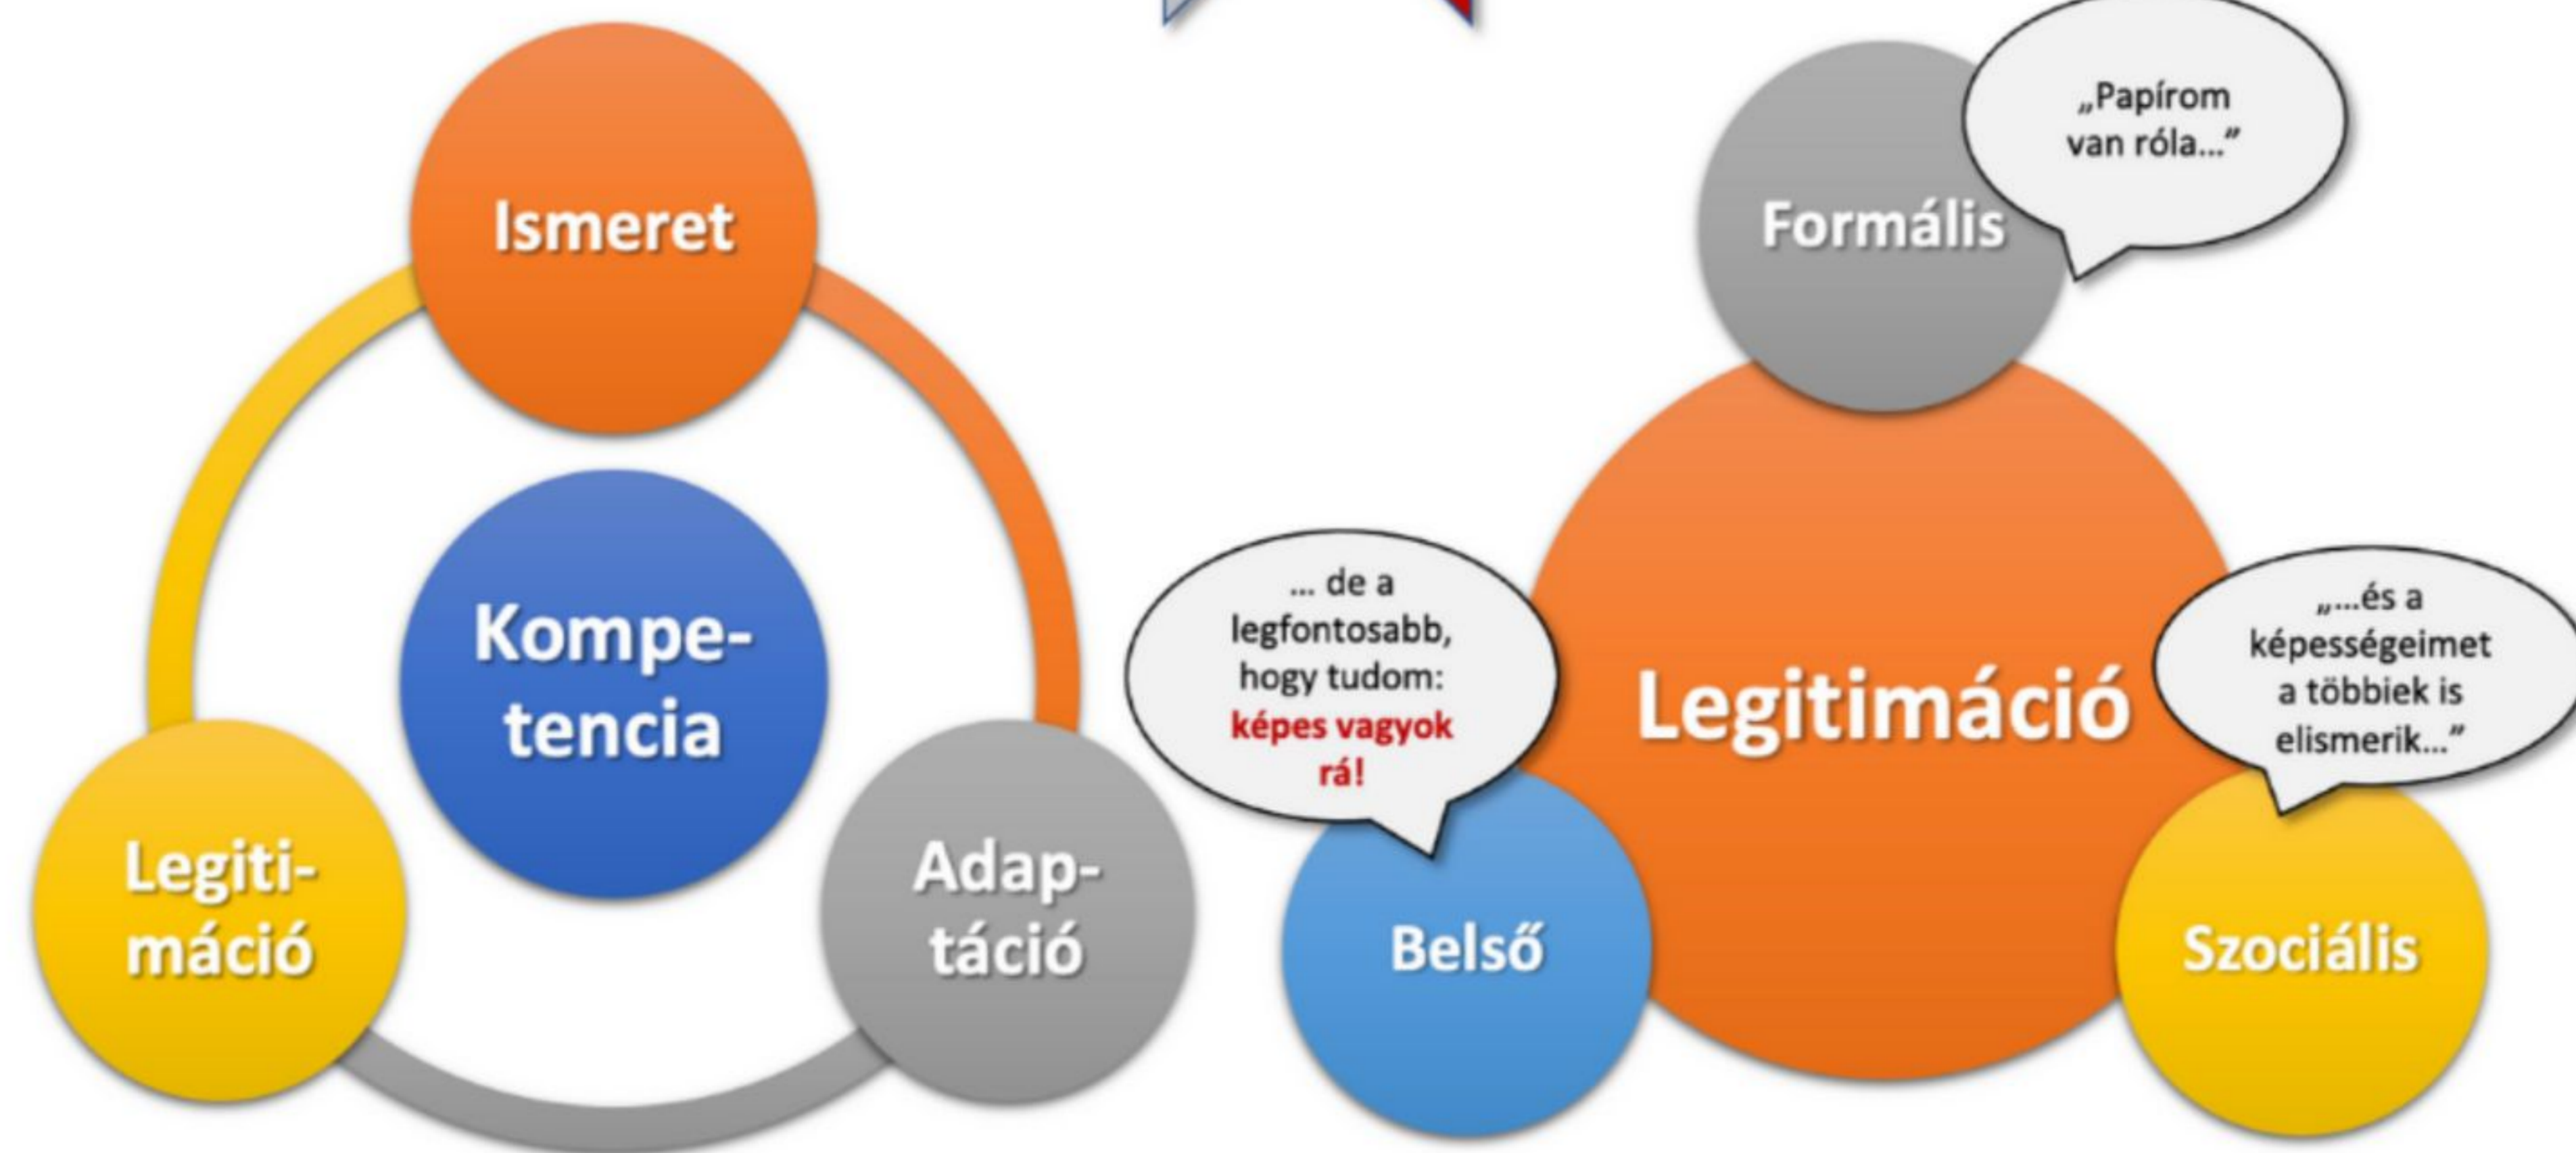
Ismeret

Kompetencia

Legitimáció

Adaptáció

„Papírom van róla...”

Formális

... de a legfontosabb, hogy tudom: képes vagyok rá!

Legitimáció

„...és a képességeimet a többiek is elismerik...”

Belső

Szociális